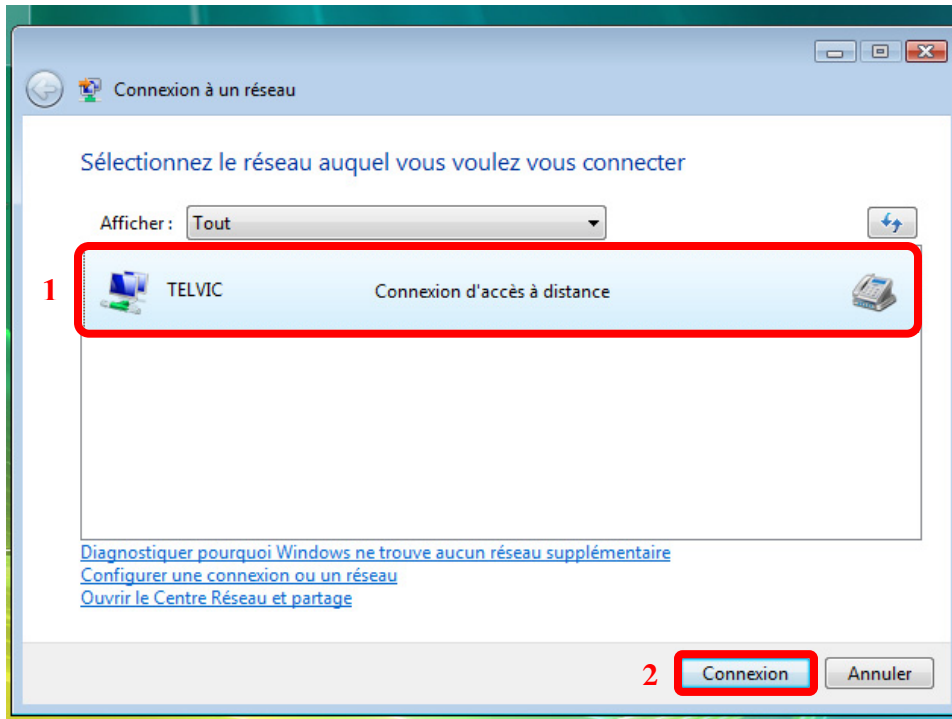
Connexion à un réseau

Sélectionnez le réseau auquel vous voulez vous connecter

Afficher : Tout

1

TELVIC

Connexion d'accès à distance

Diagnostiquer pourquoi Windows ne trouve aucun réseau supplémentaire
Configurer une connexion ou un réseau
Ouvrir le Centre Réseau et partage

2

Connexion

Annuler